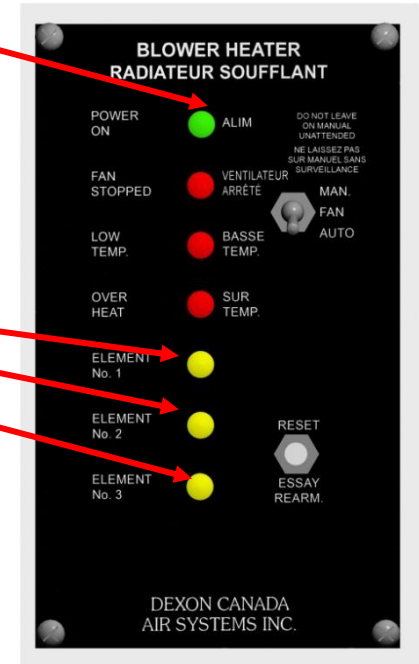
BLOWER HEATER
RADIATEUR SOUFFLANT

POWER ON
ALIM

DO NOT LEAVE ON MANUAL UNATTENDED
NE LAISSEZ PAS SUR MANUEL SANS SURVEILLANCE

FAN STOPPED
VENTILATEUR ARRÊTÉ

MAN.
FAN
AUTO

LOW TEMP.
BASSE TEMP.

OVER HEAT
SUR TEMP.

ELEMENT No. 1

ELEMENT No. 2

RESET

ELEMENT No. 3

ESSAY REARM.

DEXON CANADA
AIR SYSTEMS INC.